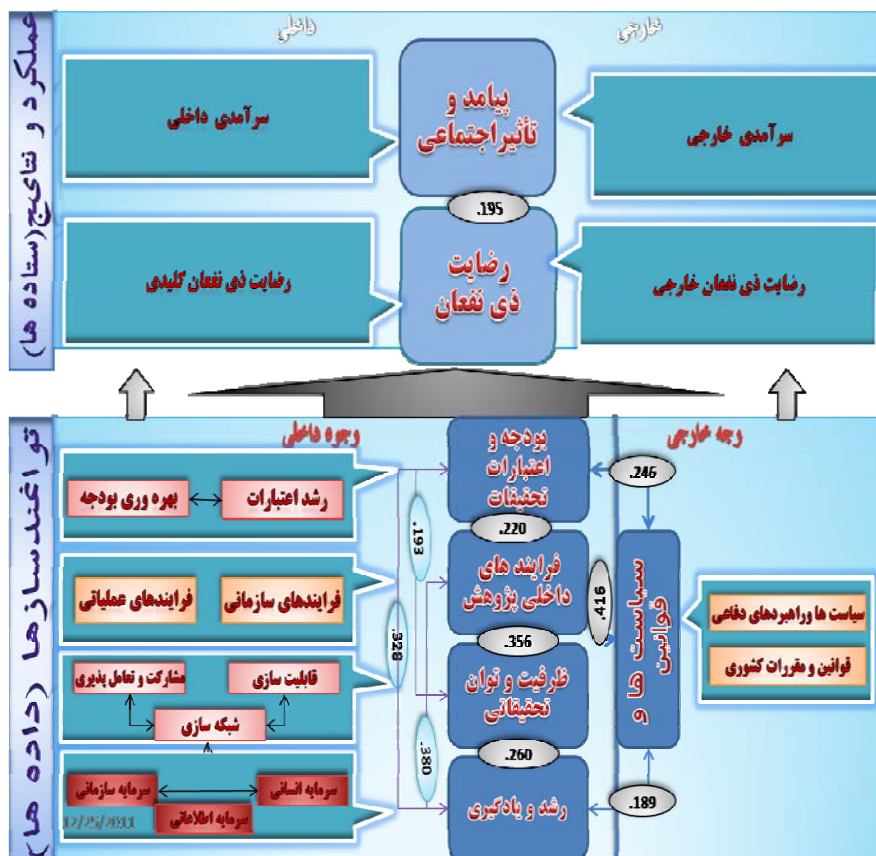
عملکرد و نتایج (ستاده ها)

داخلی

خارجی

سرآمدی داخلی

پیامد و تأثیراجتماعی

سرآمدی خارجی

.195

رضایت ذی نفعان کلیدی

رضایت ذی نفعان

رضایت ذی نفعان خارجی

توانمندسازها (داده ها)

وجوه داخلی

بودجه و اعتبارات تحقیقات

وجه خارجی

.246

بهره وری بودجه

رشد اعتبارات

.193

.220

فرایندهای عملیاتی

فرایندهای سازمانی

فرایند های داخلی پژوهش

.416

سیاست ها و قوانین

سیاست ها وراهبردهای دفاعی

قوانین و مقررات کشوری

.326

.356

مشارکت و تعامل پذیری

قابلیت سازی

ظرفیت و توان تحقیقاتی

شبکه سازی

.380

.260

سرمایه سازمانی

سرمایه انسانی

سرمایه اطلاعاتی

رشد و یادگیری

.189

12/25/2011